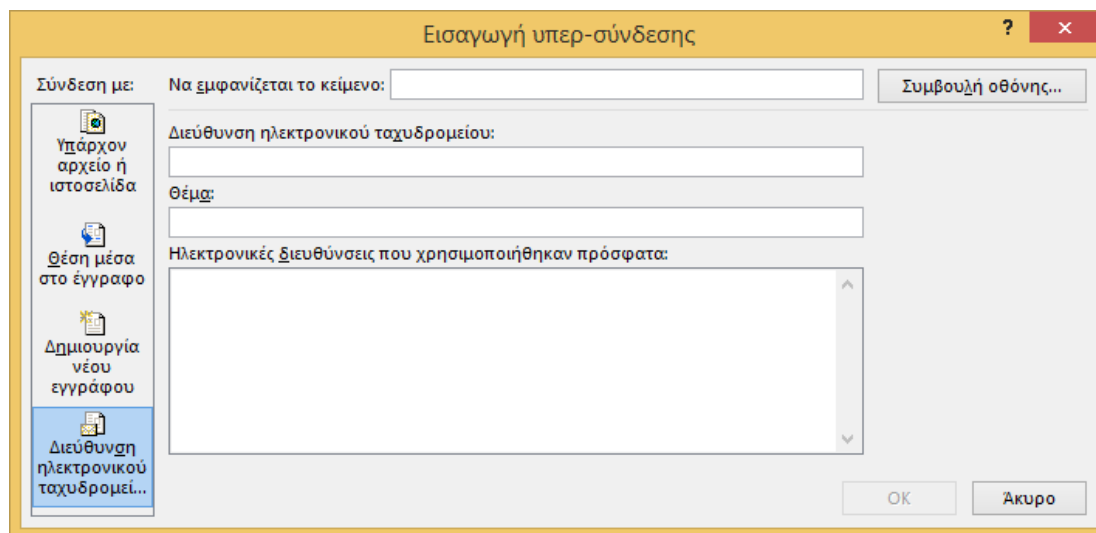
Εισαγωγή υπερ-σύνδεσης

?

Σύνδεση με:

Να εμφανίζεται το κείμενο:

Συμβουλή οθόνης...

Υπάρχον αρχείο ή ιστοσελίδα

Θέση μέσα στο έγγραφο

Δημιουργία νέου εγγράφου

Διεύθυνση ηλεκτρονικού ταχυδρομεί...

Διεύθυνση ηλεκτρονικού ταχυδρομείου:

Θέμα:

Ηλεκτρονικές διευθύνσεις που χρησιμοποιήθηκαν πρόσφατα:

OK

Άκυρο